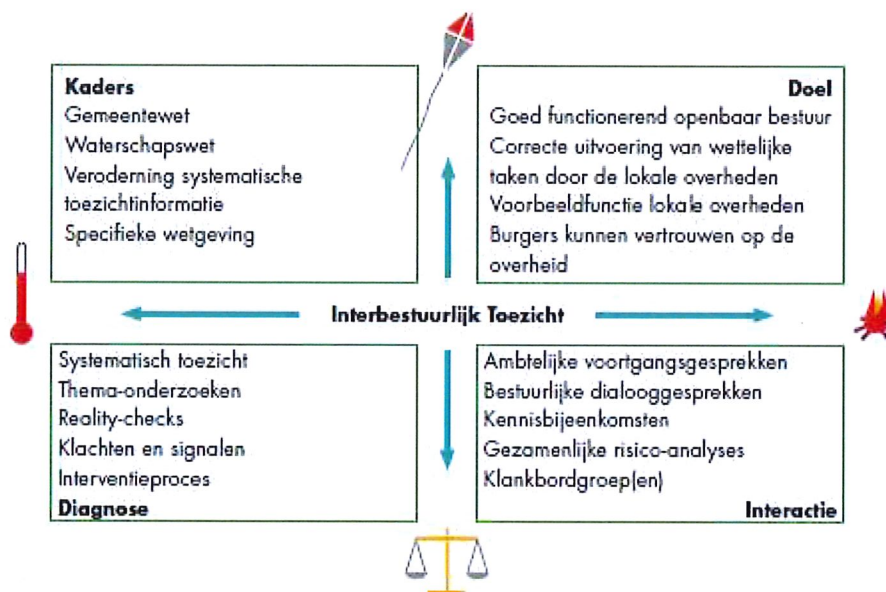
**Kaders**
Gemeentewet
Waterschapswet
Verordening systematische toezichtinformatie
Specifieke wetgeving

**Doel**
Goed functionerend openbaar bestuur
Correcte uitvoering van wettelijke taken door de lokale overheden
Voorbeeldfunctie lokale overheden
Burgers kunnen vertrouwen op de overheid

**Interbestuurlijk Toezicht**

Systematisch toezicht
Thema-onderzoeken
Reality-checks
Klachten en signalen
Interventieproces
**Diagnose**

Ambtelijke voortgangsgesprekken
Bestuurlijke dialooggesprekken
Kennisbijeenkomsten
Gezamenlijke risico-analyses
Klankbordgroep(en)
**Interactie**